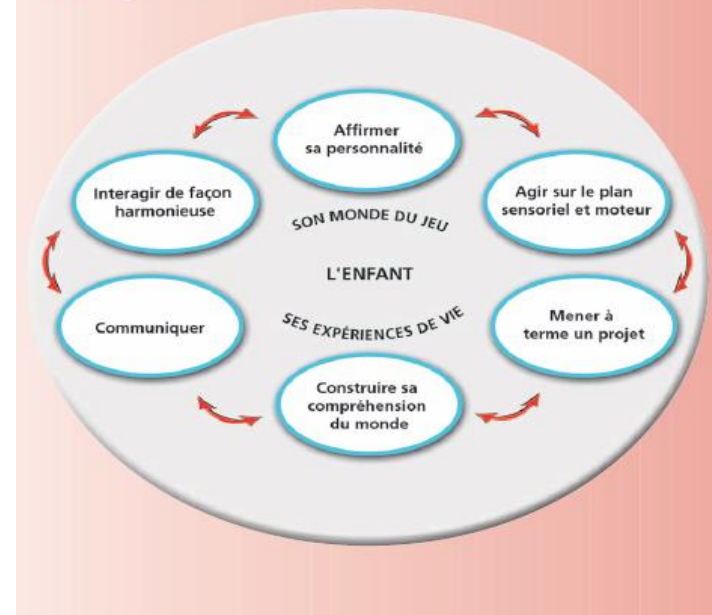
Affirmer sa personnalité

Agir sur le plan sensoriel et moteur

Mener à terme un projet

Construire sa compréhension du monde

Communiquer

Interagir de façon harmonieuse

SON MONDE DU JEU

L'ENFANT

SES EXPÉRIENCES DE VIE